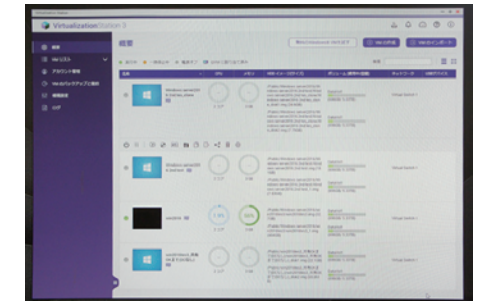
VirtualizationStation 3

概要

VM の作成

VM のインポート

VM リスト

バックアップ

VM

CPU

メモリ

ネットワーク

Windows

Windows

Windows

Virtual Switch 1

Virtual Switch 1

Virtual Switch 1

Virtual Switch 1

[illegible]